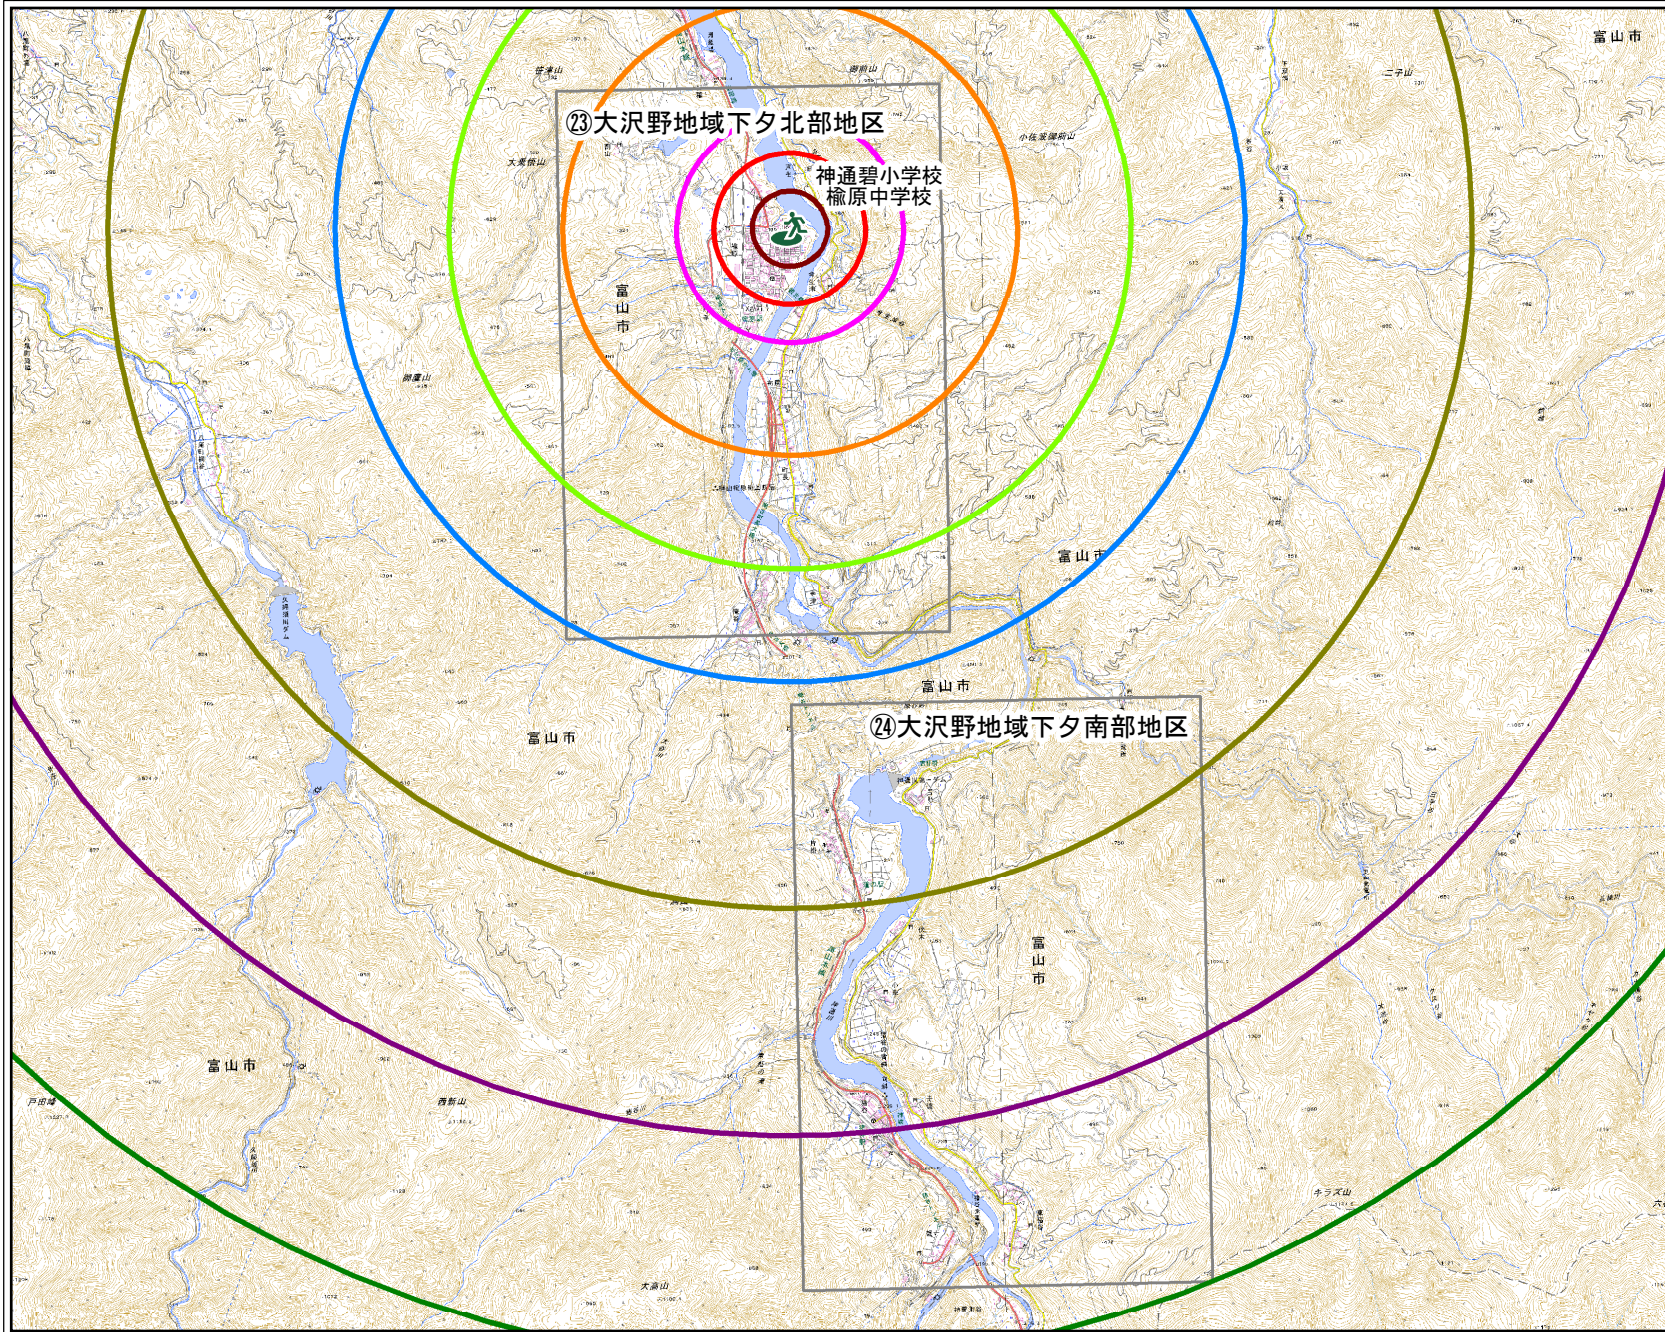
㉓大沢野地域下夕北部地区

神通碧小学校
楡原中学校

富山市

富山市

富山市

富山市

富山市

㉔大沢野地域下夕南部地区

富山市

富山市

ニテ山

キラズ山

西新山

大高山

戸田峰

大乗悟山

笹津山

御前山

小佐波御前山

猪谷

東笹津山